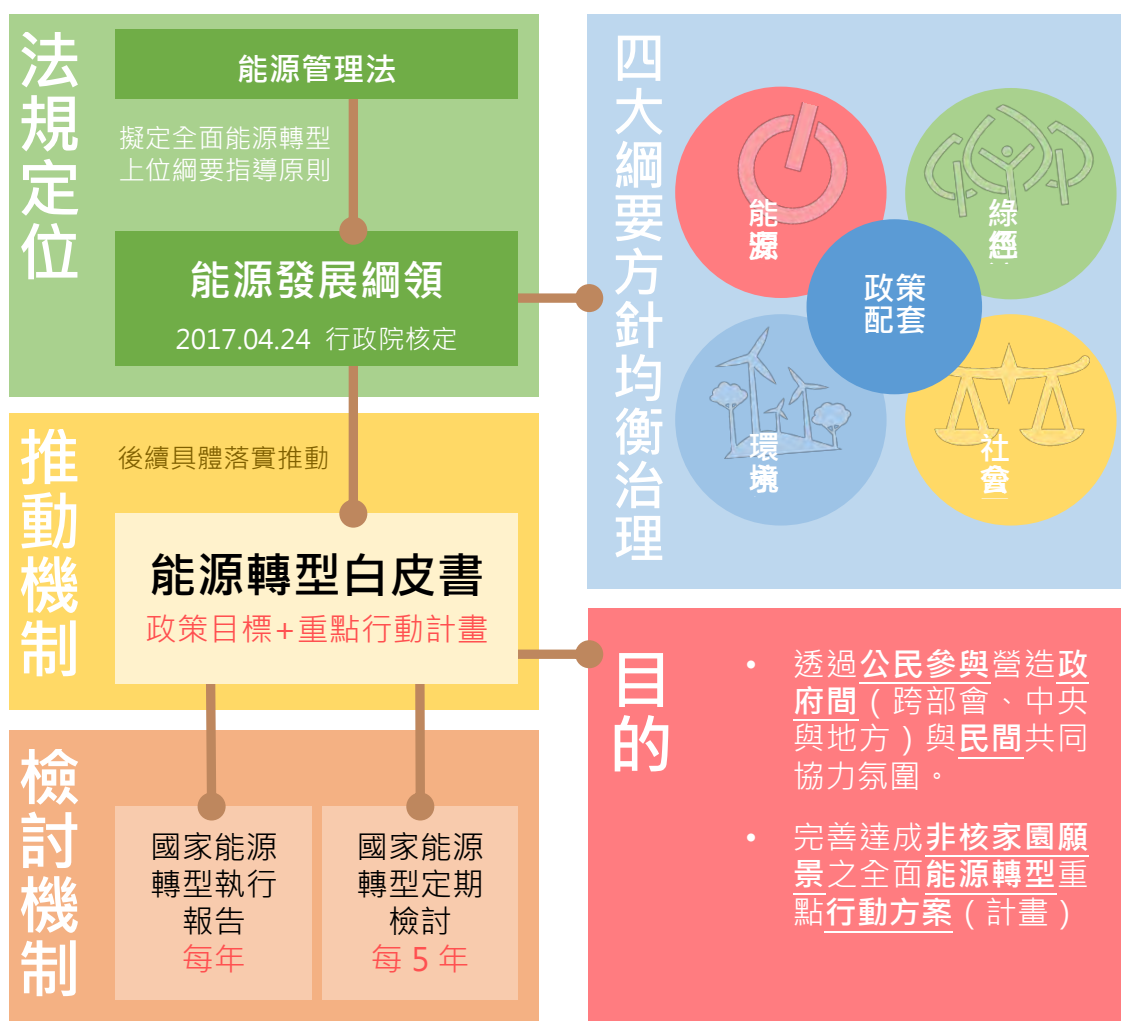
法規定位

能源管理法

擬定全面能源轉型上位綱要指導原則

能源發展綱領

2017.04.24 行政院核定

四大綱要方針均衡治理

能源

綠經

政策配套

環境

社會

推動機制

後續具體落實推動

能源轉型白皮書

政策目標+重點行動計畫

目的

• 透過公民參與營造政府間（跨部會、中央與地方）與民間共同協力氛圍。

• 完善達成非核家園願景之全面能源轉型重點行動方案（計畫）

檢討機制

國家能源轉型執行報告
每年

國家能源轉型定期檢討
每 5 年